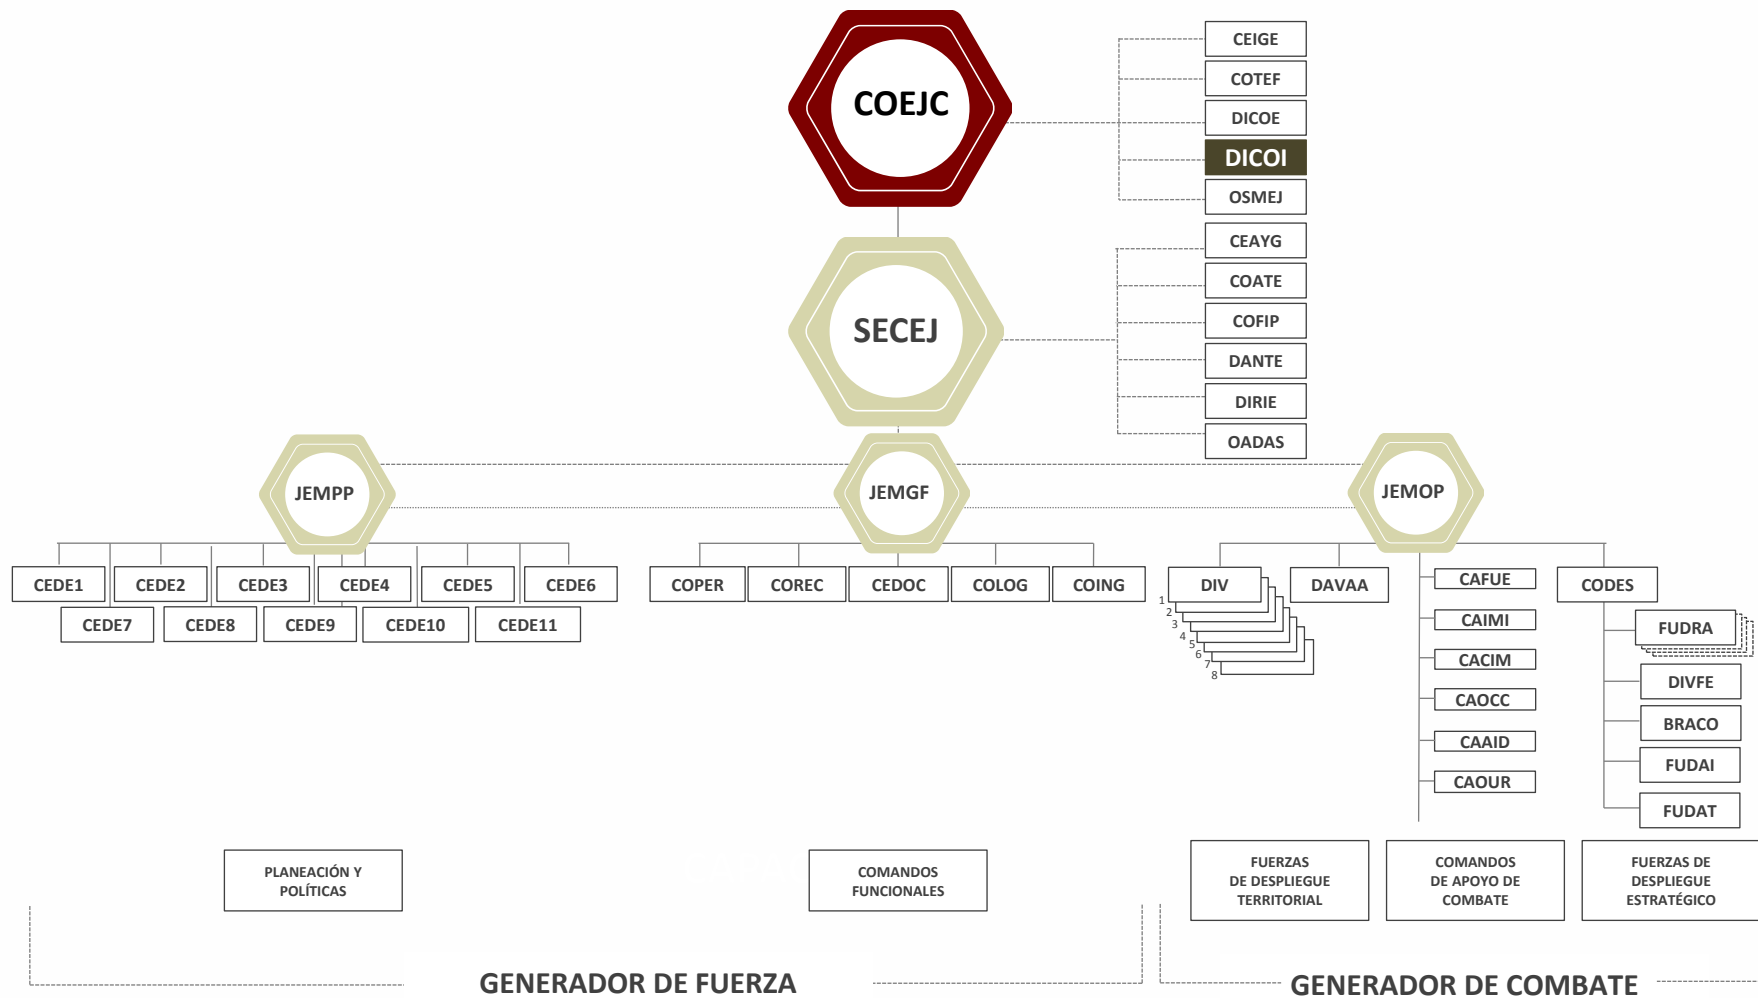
COEJC

CEIGE
COTEF
DICOE
DICOI
OSMEJ

SECEJ

CEAYG
COATE
COFIP
DANTE
DIRIE
OADAS

JEMPP

JEMGF

JEMOP

CEDE1
CEDE2
CEDE3
CEDE4
CEDE5
CEDE6
CEDE7
CEDE8
CEDE9
CEDE10
CEDE11

COPER
COREC
CEDOC
COLOG
COING

DIV
1
2
3
4
5
6
7
8
DAVAA

CAFUE
CAIMI
CACIM
CAOCC
CAAID
CAOUR

CODES
FUDRA
DIVFE
BRACO
FUDAI
FUDAT

PLANEACIÓN Y POLÍTICAS

COMANDOS FUNCIONALES

FUERZAS DE DESPLIEGUE TERRITORIAL

COMANDOS DE APOYO DE COMBATE

FUERZAS DE DESPLIEGUE ESTRATÉGICO

GENERADOR DE FUERZA

GENERADOR DE COMBATE